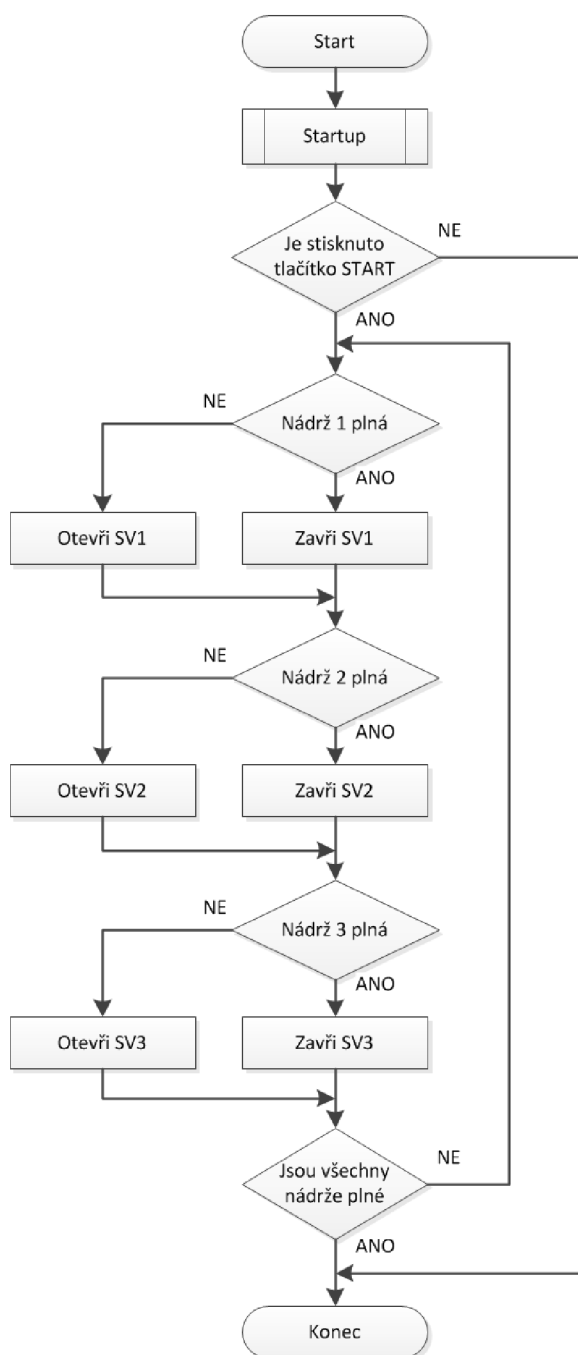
Start

Startup

Je stisknuto tlačítko START

NE

ANO

NE

Nádrž 1 plná

ANO

Otevři SV1

Zavři SV1

NE

Nádrž 2 plná

ANO

Otevři SV2

Zavři SV2

NE

Nádrž 3 plná

ANO

Otevři SV3

Zavři SV3

Jsou všechny nádrže plné

NE

ANO

Konec